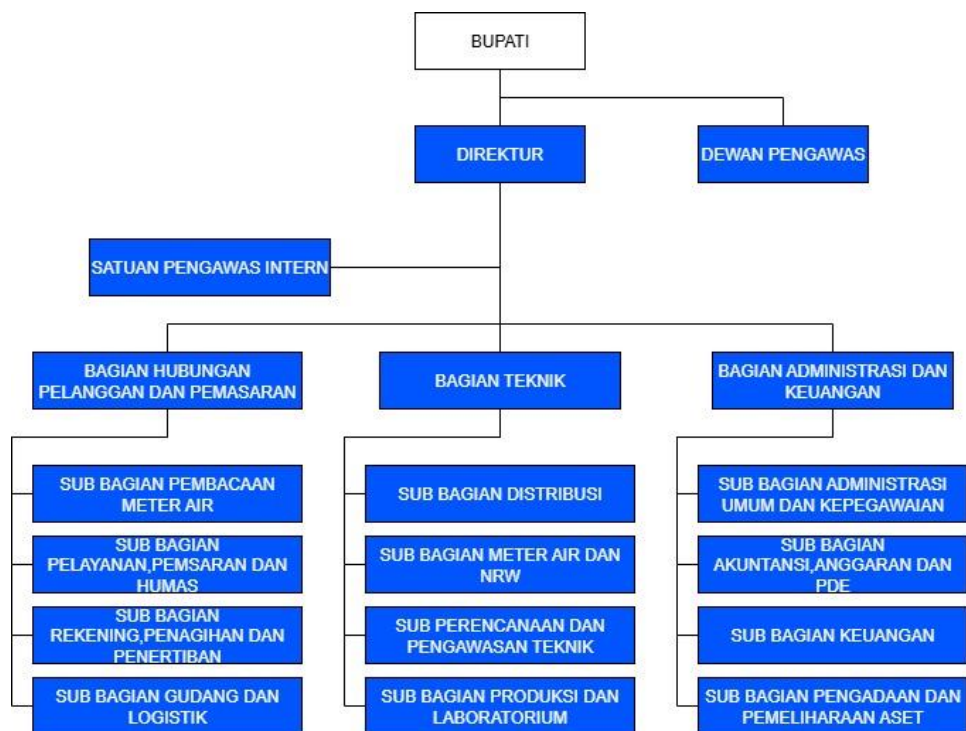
BUPATI

DIREKTUR

DEWAN PENGAWAS

SATUAN PENGAWAS INTERN

BAGIAN HUBUNGAN PELANGGAN DAN PEMASARAN

SUB BAGIAN PEMBACAAN METER AIR

SUB BAGIAN PELAYANAN,PEMSARAN DAN HUMAS

SUB BAGIAN REKENING,PENAGIHAN DAN PENERTIBAN

SUB BAGIAN GUDANG DAN LOGISTIK

BAGIAN TEKNIK

SUB BAGIAN DISTRIBUSI

SUB BAGIAN METER AIR DAN NRW

SUB PERENCANAAN DAN PENGAWASAN TEKNIK

SUB BAGIAN PRODUKSI DAN LABORATORIUM

BAGIAN ADMINISTRASI DAN KEUANGAN

SUB BAGIAN ADMINISTRASI UMUM DAN KEPEGAWAIAN

SUB BAGIAN AKUNTANSI,ANGGARAN DAN PDE

SUB BAGIAN KEUANGAN

SUB BAGIAN PENGADAAN DAN PEMELIHARAAN ASET